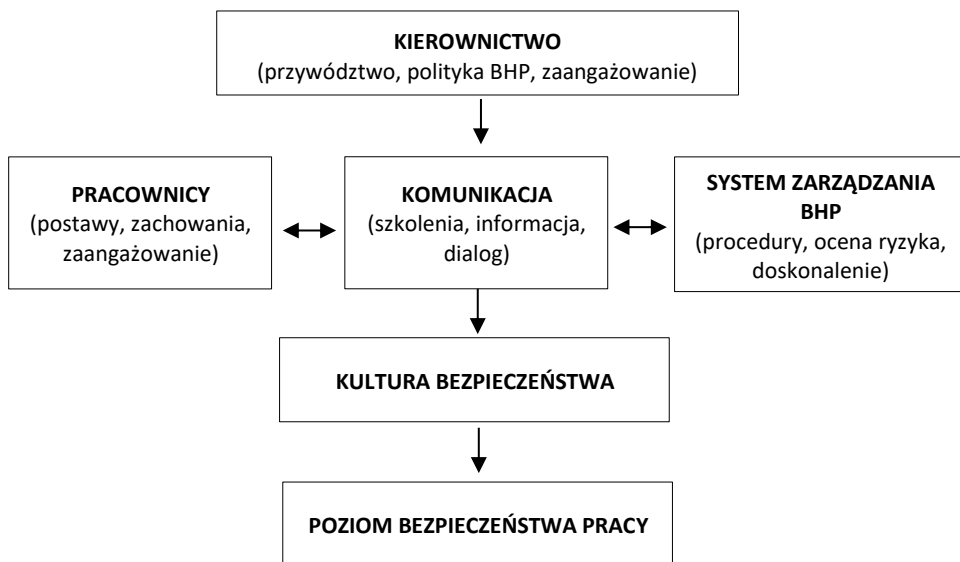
KIEROWNICTWO
(przywództwo, polityka BHP, zaangażowanie)

PRACOWNICY
(postawy, zachowania, zaangażowanie)

KOMUNIKACJA
(szkolenia, informacja, dialog)

SYSTEM ZARZĄDZANIA BHP
(procedury, ocena ryzyka, doskonalenie)

KULTURA BEZPIECZEŃSTWA

POZIOM BEZPIECZEŃSTWA PRACY